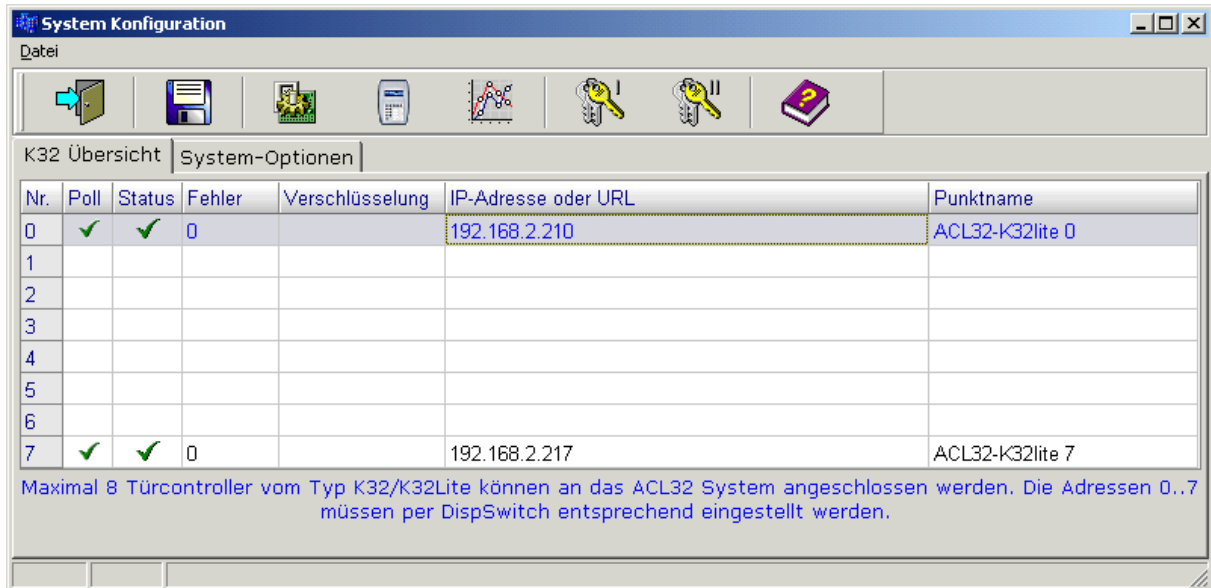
System Konfiguration

Datei

K32 Übersicht | System-Optionen

| Nr. | Poll | Status | Fehler | Verschlüsselung | IP-Adresse oder URL | Punktname |
|---|---|---|---|---|---|---|
| 0 | ✓ | ✓ | 0 | | 192.168.2.210 | ACL32-K32lite 0 |
| 1 | | | | | | |
| 2 | | | | | | |
| 3 | | | | | | |
| 4 | | | | | | |
| 5 | | | | | | |
| 6 | | | | | | |
| 7 | ✓ | ✓ | 0 | | 192.168.2.217 | ACL32-K32lite 7 |

Maximal 8 Türcontroller vom Typ K32/K32Lite können an das ACL32 System angeschlossen werden. Die Adressen 0..7 müssen per DispSwitch entsprechend eingestellt werden.